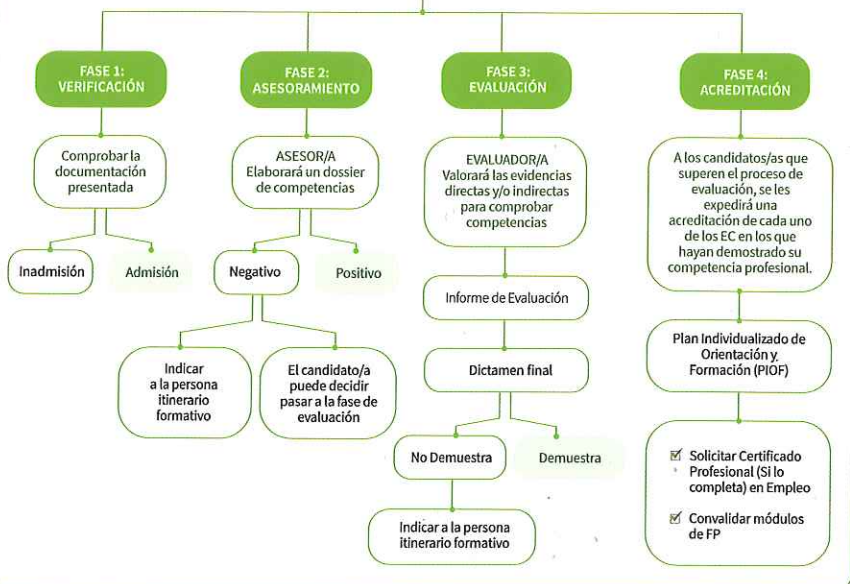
FASE 1: VERIFICACIÓN

Comprobar la documentación presentada

Inadmisión

Admisión

FASE 2: ASESORAMIENTO

ASESOR/A Elaborará un dossier de competencias

Negativo

Positivo

Indicar a la persona itinerario formativo

El candidato/a puede decidir pasar a la fase de evaluación

FASE 3: EVALUACIÓN

EVALUADOR/A Valorará las evidencias directas y/o indirectas para comprobar competencias

Informe de Evaluación

Dictamen final

No Demuestra

Demuestra

Indicar a la persona itinerario formativo

FASE 4: ACREDITACIÓN

A los candidatos/as que superen el proceso de evaluación, se les expedirá una acreditación de cada uno de los EC en los que hayan demostrado su competencia profesional.

Plan Individualizado de Orientación y Formación (PIOF)

☑ Solicitar Certificado Profesional (Si lo completa) en Empleo

☑ Convalidar módulos de FP